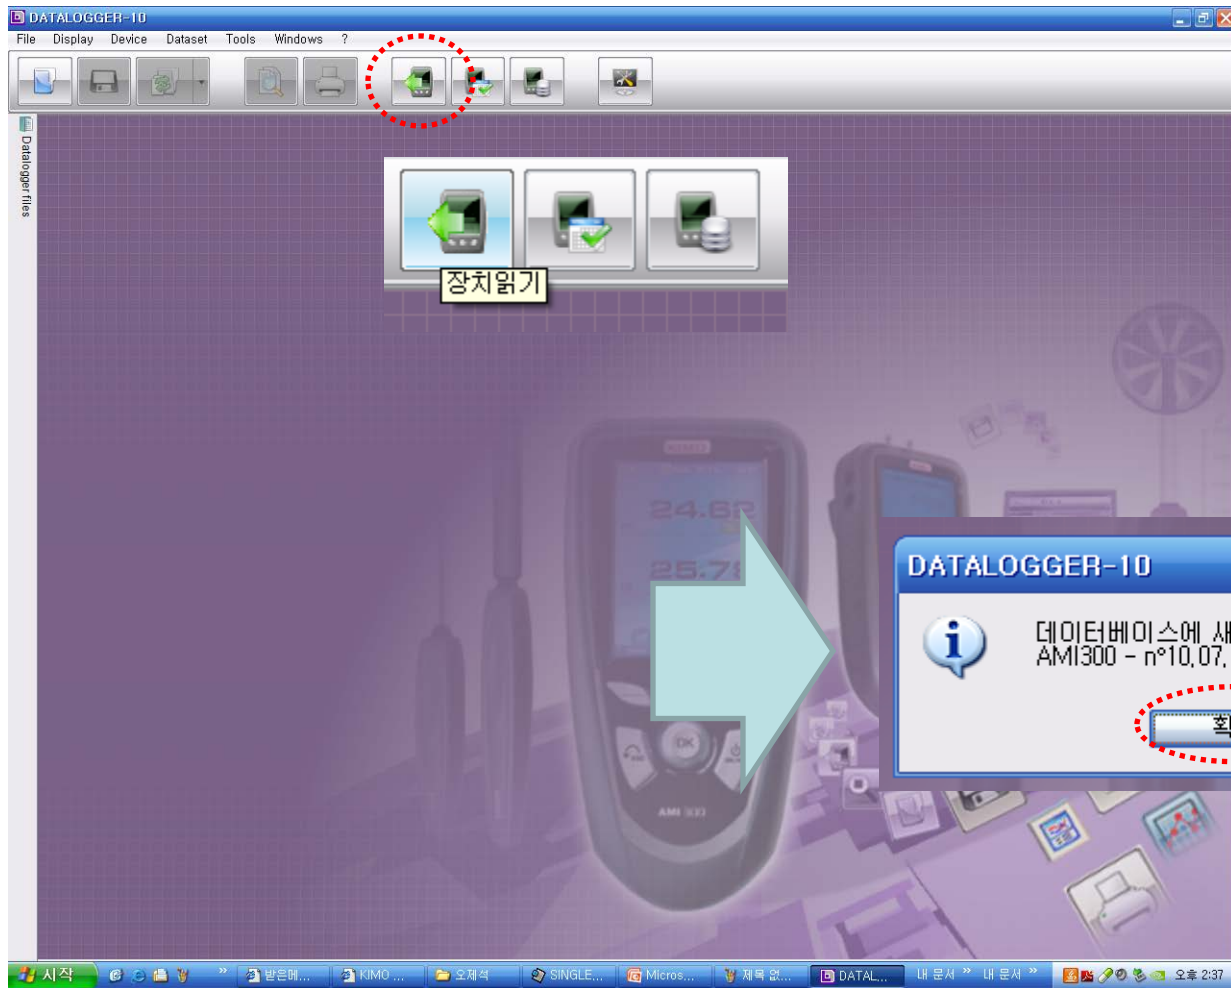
DATALOGGER-10

File Display Device Dataset Tools Windows ?

Datalogger files

장치읽기

24.6
25.7

AMI 300

DATALOGGER-10

데이터베이스에 새
AMI300 - n°10,07,

확

시작 받은메... KIMO ... 오제석 SINGLE... Micros... 제목 없... DATAL... 내 문서 » 내 문서 » 오후 2:37